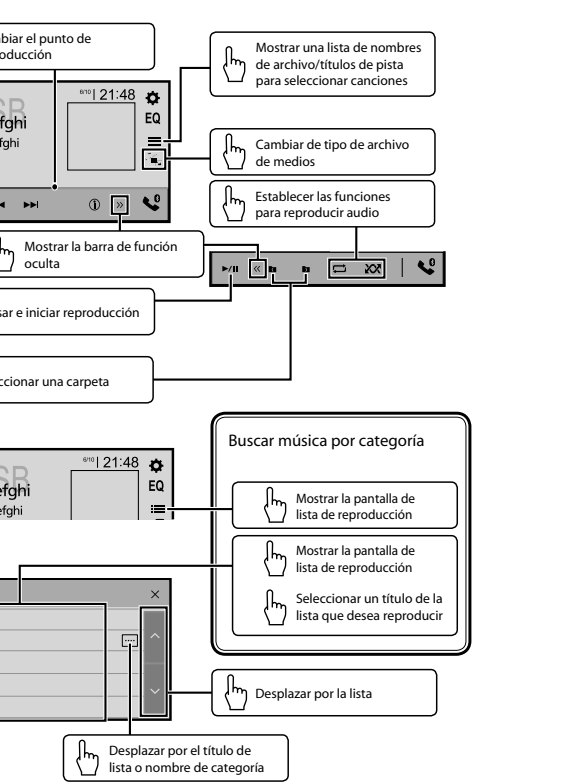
biar el punto de
roducción

Mostrar una lista de nombres de archivo/títulos de pista para seleccionar canciones

6/10 21:48

EQ

efghi

fghi

Cambiar de tipo de archivo de medios

Establecer las funciones para reproducir audio

Mostrar la barra de función oculta

sar e iniciar reproducción

ccionar una carpeta

Buscar música por categoría

6/10 21:48

EQ

efghi

efghi

Mostrar la pantalla de lista de reproducción

Mostrar la pantalla de lista de reproducción

Seleccionar un título de la lista que desea reproducir

Desplazar por la lista

Desplazar por el título de lista o nombre de categoría